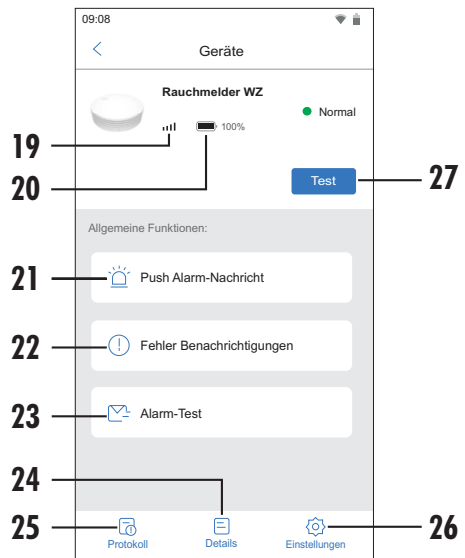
09:08

Geräte

Rauchmelder WZ

Normal

100%

19

20

Test

27

Allgemeine Funktionen:

21

Push Alarm-Nachricht

22

Fehler Benachrichtigungen

23

Alarm-Test

24

25

Protokoll

Details

Einstellungen

26